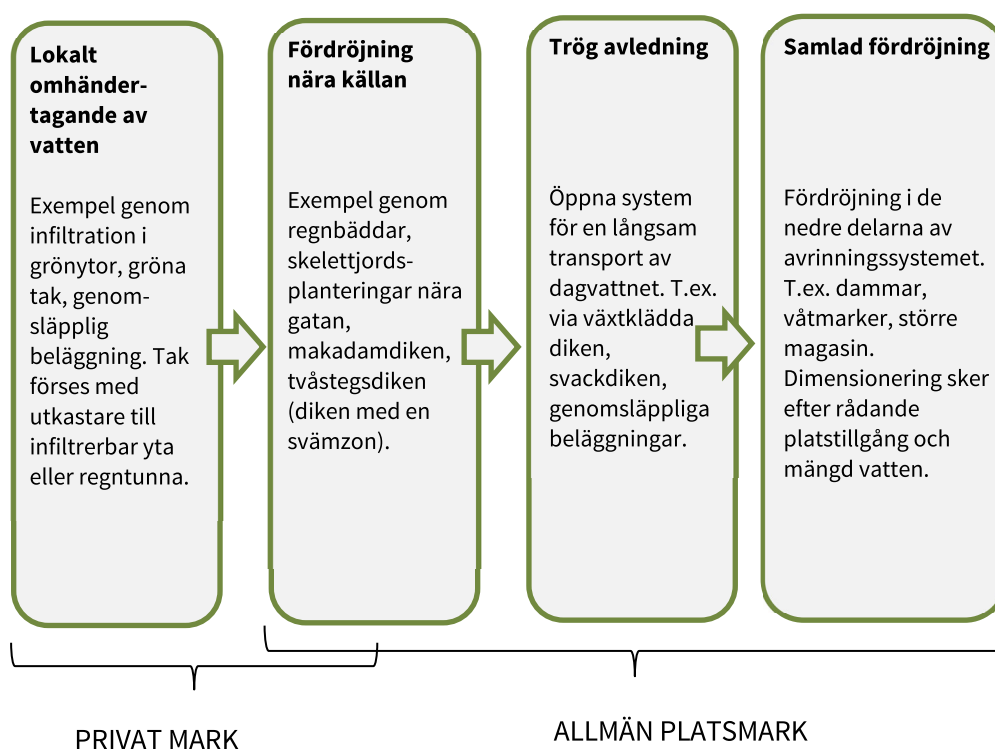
Lokalt omhändertagande av vatten

Exempel genom infiltration i grönytor, gröna tak, genomsläpplig beläggning. Tak förses med utkastare till infiltrerbar yta eller regntunna.

Fördröjning nära källan

Exempel genom regnbäddar, skelettjordsplanteringar nära gatan, makadamdiken, tvåstegsdiken (diken med en svämzon).

Trög avledning

Öppna system för en långsam transport av dagvattnet. T.ex. via växtklädda diken, svackdiken, genomsläppliga beläggningar.

Samlad fördröjning

Fördröjning i de nedre delarna av avrinningssystemet. T.ex. dammar, våtmarker, större magasin. Dimensionering sker efter rådande platstillgång och mängd vatten.

PRIVAT MARK

ALLMÄN PLATSMARK